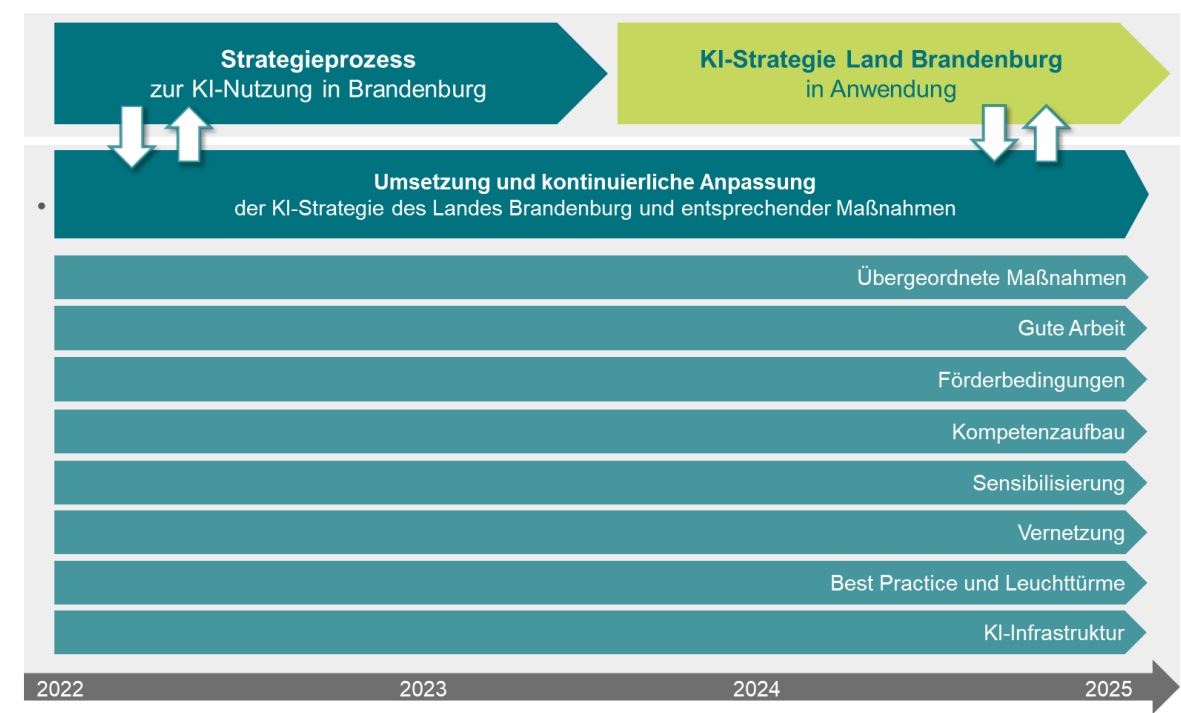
Strategieprozess
zur KI-Nutzung in Brandenburg

KI-Strategie Land Brandenburg
in Anwendung

Umsetzung und kontinuierliche Anpassung
der KI-Strategie des Landes Brandenburg und entsprechender Maßnahmen

Übergeordnete Maßnahmen

Gute Arbeit

Förderbedingungen

Kompetenzaufbau

Sensibilisierung

Vernetzung

Best Practice und Leuchttürme

KI-Infrastruktur

2022 2023 2024 2025